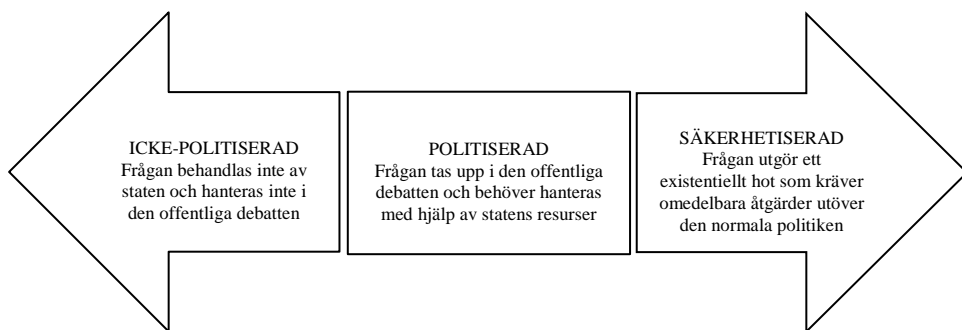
ICKE-POLITISERAD
Frågan behandlas inte av staten och hanteras inte i den offentliga debatten

POLITISERAD
Frågan tas upp i den offentliga debatten och behöver hanteras med hjälp av statens resurser

SÄKERHETISERAD
Frågan utgör ett existentiellt hot som kräver omedelbara åtgärder utöver den normala politiken